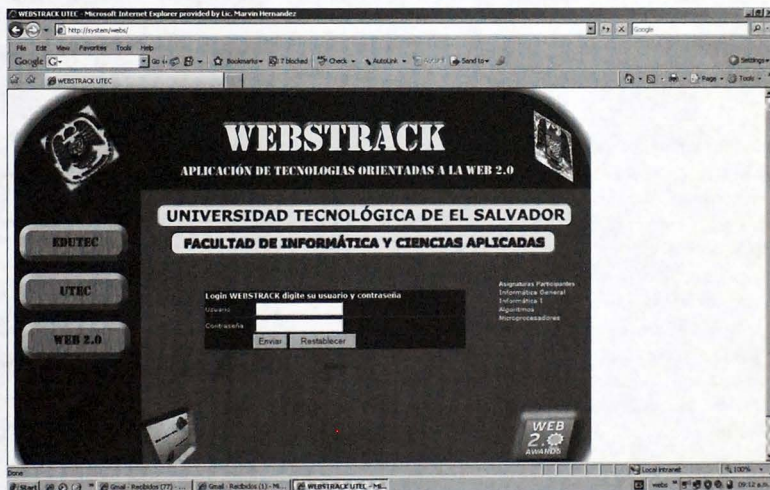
WEBSTRACK UTEC - Microsoft Internet Explorer provided by Lic. Marvin Hernandez

http://system/webs/

Google

File Edit View Favorites Tools Help

Google G- Go Bookmarks 7 blocked Check AutoLink Send to Settings

WEBSTRACK UTEC

Page Tools

WEBSTRACK

APLICACIÓN DE TECNOLOGIAS ORIENTADAS A LA WEB 2.0

UNIVERSIDAD TECNOLÓGICA DE EL SALVADOR

FACULTAD DE INFORMÁTICA Y CIENCIAS APLICADAS

EDUTEC

UTEC

WEB 2.0

Login WEBSTRACK digite su usuario y contraseña

Usuario

Contraseña

Enviar Restablecer

Asignaturas Participantes
Informática General
Informática I
Algoritmos
Microprocesadores

WEB 2.0 AWARDS

Done

Local intranet 100%

Start Gmail - Recibidos (77) - ... Gmail - Recibidos (1) - M... WEBSTRACK UTEC - Mi...

webs 09:12 a.m.